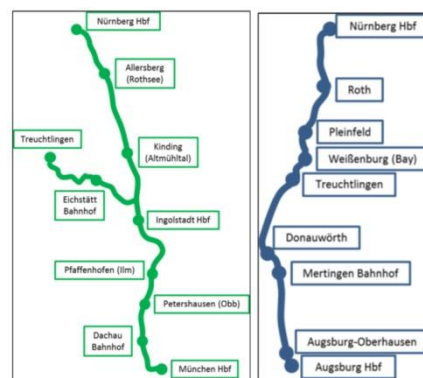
Nürnberg Hbf

Allersberg (Rothsee)

Treuchtlingen

Kinding (Altmühltal)

Eichstätt Bahnhof

Ingolstadt Hbf

Pfaffenhofen (Ilm)

Petershausen (Obb)

Dachau Bahnhof

München Hbf

Nürnberg Hbf

Roth

Pleinfeld

Weißenburg (Bay)

Treuchtlingen

Donauwörth

Mertingen Bahnhof

Augsburg-Oberhausen

Augsburg Hbf